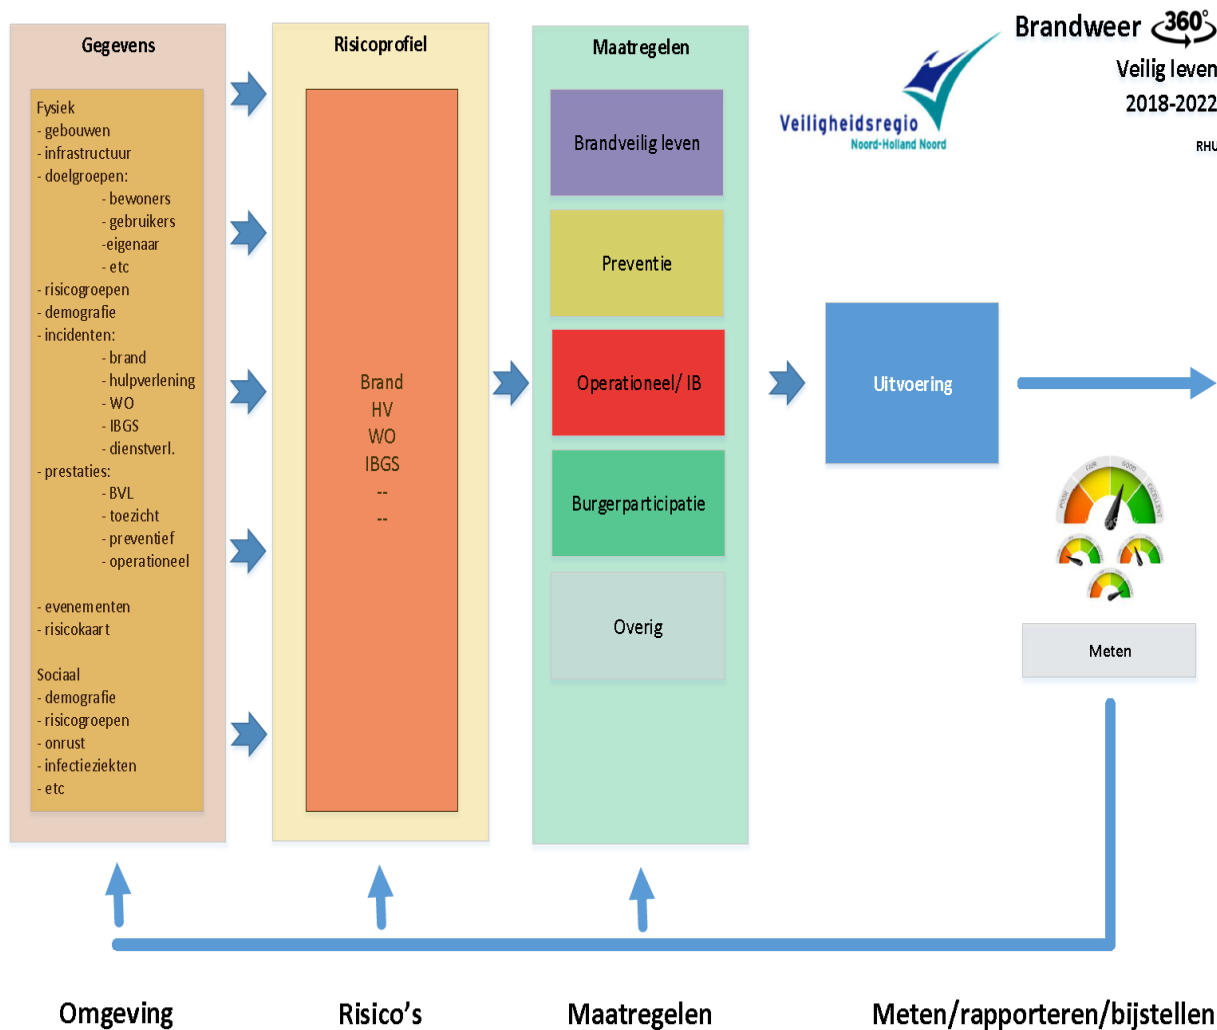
Gegevens

Fysiek
- gebouwen
- infrastructuur
- doelgroepen:
- bewoners
- gebruikers
-eigenaar
- etc
- risicogroepen
- demografie
- incidenten:
- brand
- hulpverlening
- WO
- IBGS
- dienstverl.
- prestaties:
- BVL
- toezicht
- preventief
- operationeel

- evenementen
- risicokaart

Sociaal
- demografie
- risicogroepen
- onrust
- infectieziekten
- etc

Risicoprofiel

Brand
HV
WO
IBGS
--
--

Maatregelen

Brandveilig leven

Preventie

Operationeel/ IB

Burgerparticipatie

Overig

Veiligheidsregio
Noord-Holland Noord

Brandweer 360°
Veilig leven
2018-2022

RHU

Uitvoering

POOR FAIR GOOD EXCELLENT

Meten

Omgeving

Risico's

Maatregelen

Meten/rapporteren/bijstellen